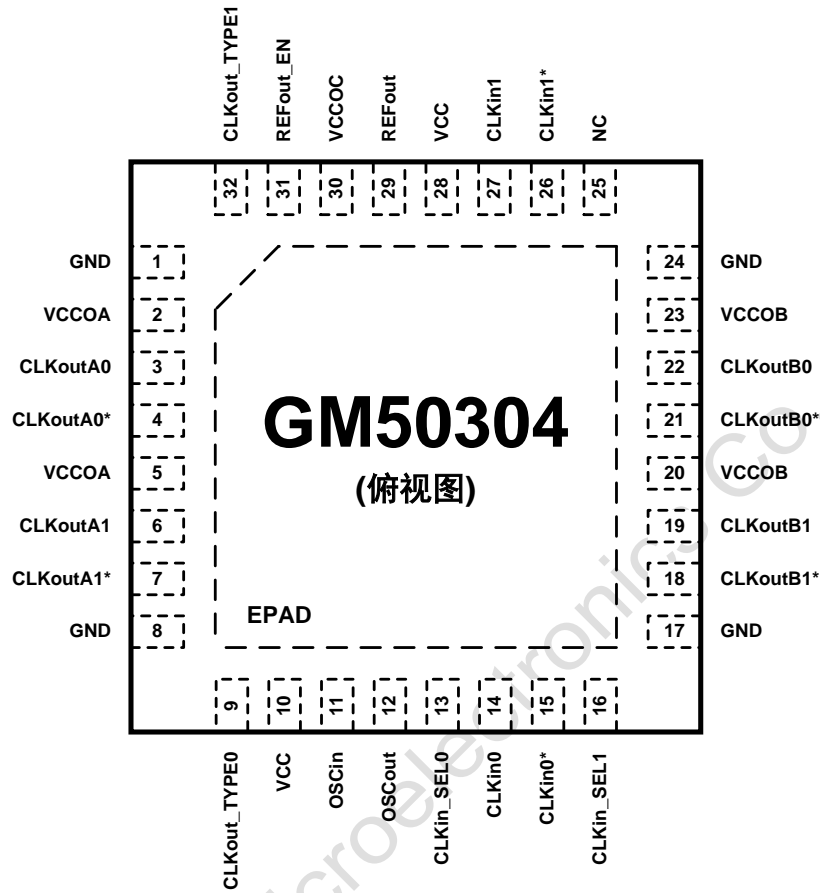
CLKout_TYPE1 REFout_EN VCCOC REFout VCC CLKin1 CLKin1* NC

32 31 30 29 28 27 26 25

GND 1
VCCOA 2
CLKoutA0 3
CLKoutA0* 4
VCCOA 5
CLKoutA1 6
CLKoutA1* 7
GND 8

24 GND
23 VCCOB
22 CLKoutB0
21 CLKoutB0*
20 VCCOB
19 CLKoutB1
18 CLKoutB1*
17 GND

GM50304
(俯视图)

EPAD

9 10 11 12 13 14 15 16

CLKout_TYPE0 VCC OSCin OSCout CLKin_SEL0 CLKin0 CLKin0* CLKin_SEL1

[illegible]croelectronics.co